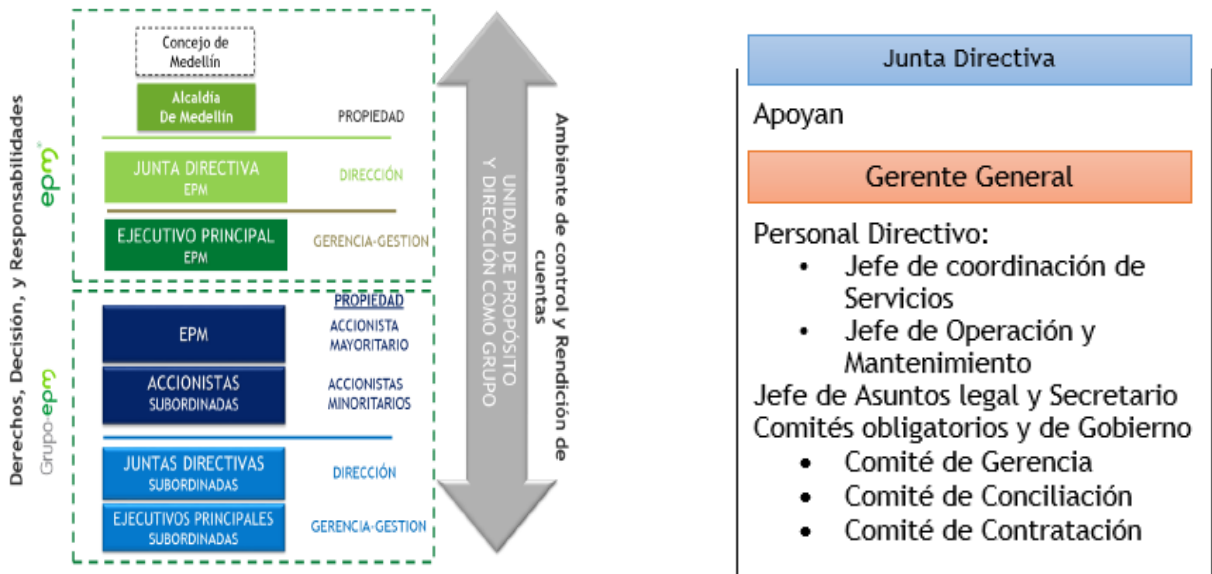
Derechos, Decisión, y Responsabilidades

epm®

Concejo de Medellín

Alcaldía De Medellín

PROPIEDAD

JUNTA DIRECTIVA EPM

DIRECCIÓN

EJECUTIVO PRINCIPAL EPM

GERENCIA-GESTION

Grupo-epm

PROPIEDAD

EPM

ACCIONISTA MAYORITARIO

ACCIONISTAS SUBORDINADAS

ACCIONISTAS MINORITARIOS

JUNTAS DIRECTIVAS SUBORDINADAS

DIRECCIÓN

EJECUTIVOS PRINCIPALES SUBORDINADAS

GERENCIA-GESTION

UNIDAD DE PROPÓSITO Y DIRECCIÓN COMO GRUPO

Ambiente de control y Rendición de cuentas

Junta Directiva

Apoyan

Gerente General

Personal Directivo:
• Jefe de coordinación de Servicios
• Jefe de Operación y Mantenimiento
Jefe de Asuntos legal y Secretario
Comités obligatorios y de Gobierno
• Comité de Gerencia
• Comité de Conciliación
• Comité de Contratación